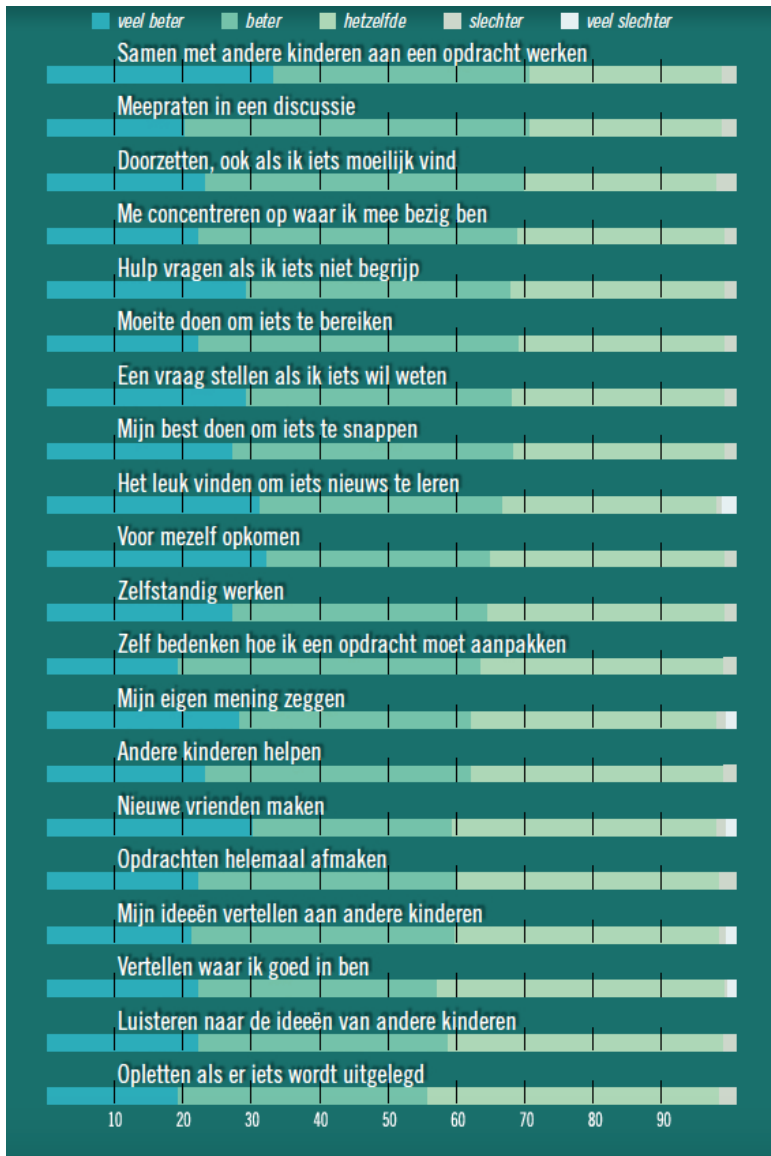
veel beter beter hetzelfde slechter veel slechter

Samen met andere kinderen aan een opdracht werken

Meepraten in een discussie

Doorzetten, ook als ik iets moeilijk vind

Me concentreren op waar ik mee bezig ben

Hulp vragen als ik iets niet begrijp

Moeite doen om iets te bereiken

Een vraag stellen als ik iets wil weten

Mijn best doen om iets te snappen

Het leuk vinden om iets nieuws te leren

Voor mezelf opkomen

Zelfstandig werken

Zelf bedenken hoe ik een opdracht moet aanpakken

Mijn eigen mening zeggen

Andere kinderen helpen

Nieuwe vrienden maken

Opdrachten helemaal afmaken

Mijn ideeën vertellen aan andere kinderen

Vertellen waar ik goed in ben

Luisteren naar de ideeën van andere kinderen

Opletten als er iets wordt uitgelegd

10 20 30 40 50 60 70 80 90